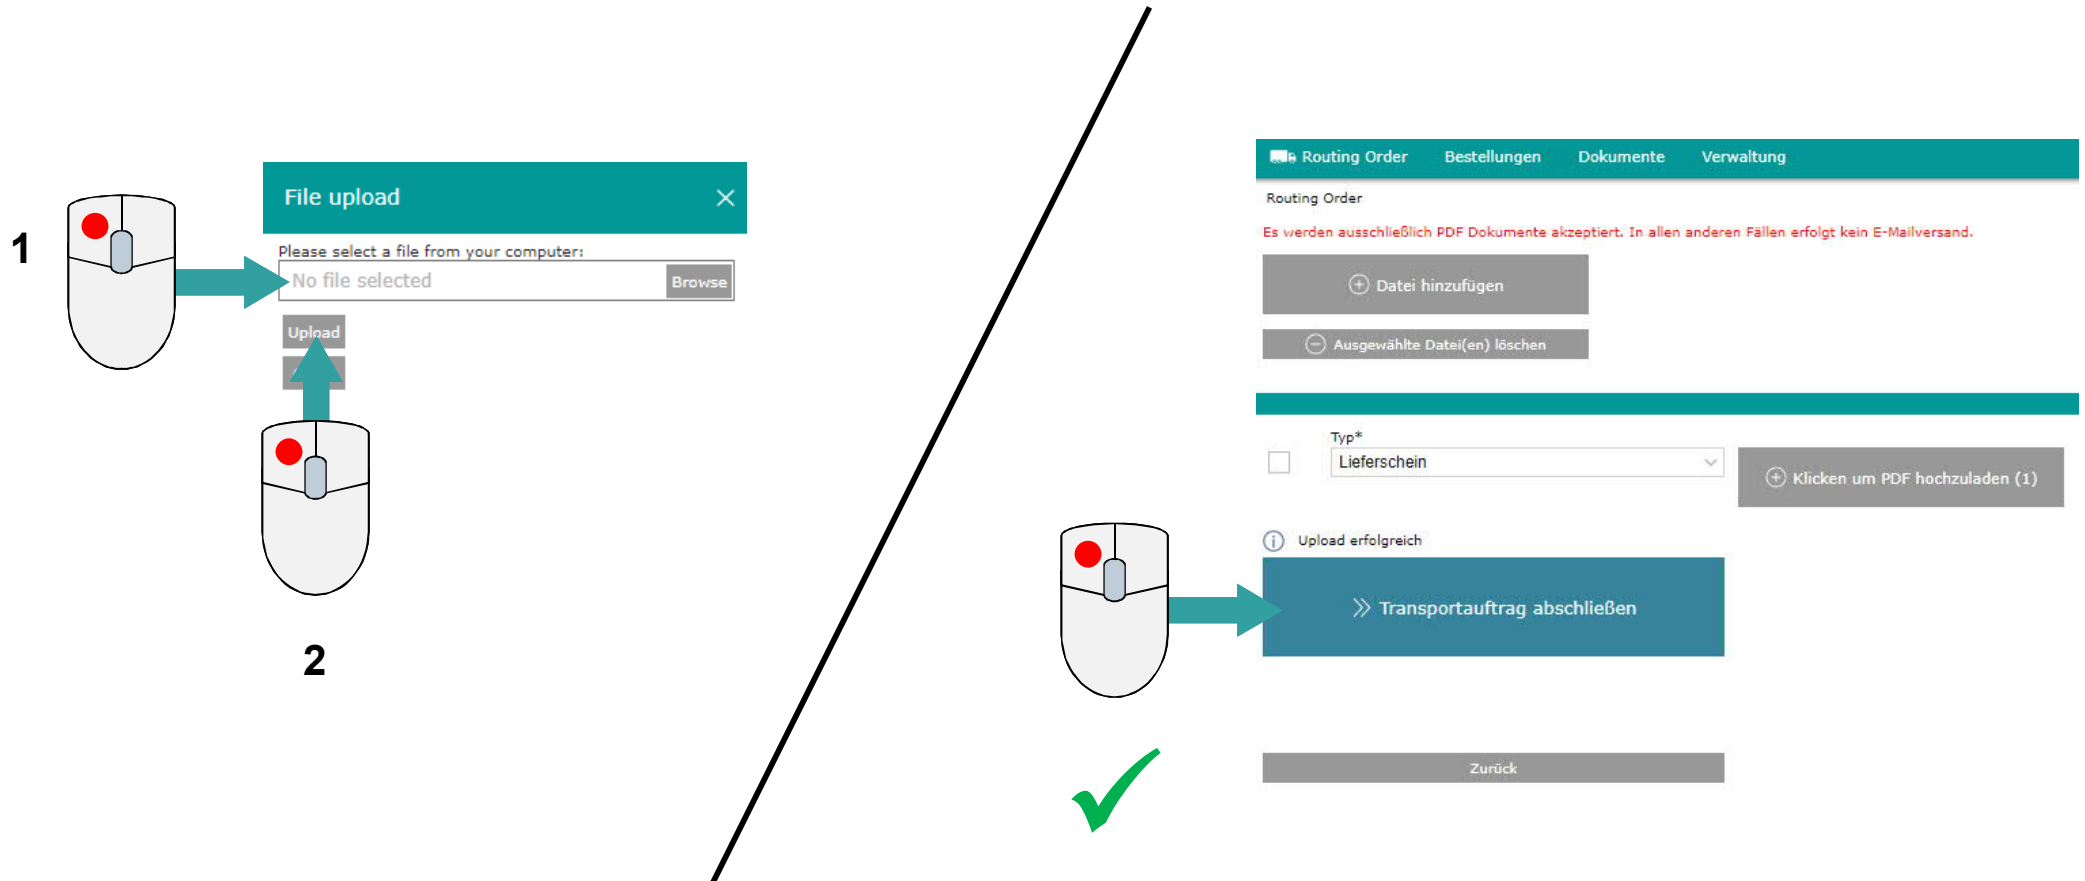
1

File upload

Please select a file from your computer:

No file selected

Browse

Upload

2

Routing Order Bestellungen Dokumente Verwaltung

Routing Order

Es werden ausschließlich PDF Dokumente akzeptiert. In allen anderen Fällen erfolgt kein E-Mailversand.

Datei hinzufügen

Ausgewählte Datei(en) löschen

Typ*

Lieferschein

Klicken um PDF hochzuladen (1)

Upload erfolgreich

Transportauftrag abschließen

Zurück